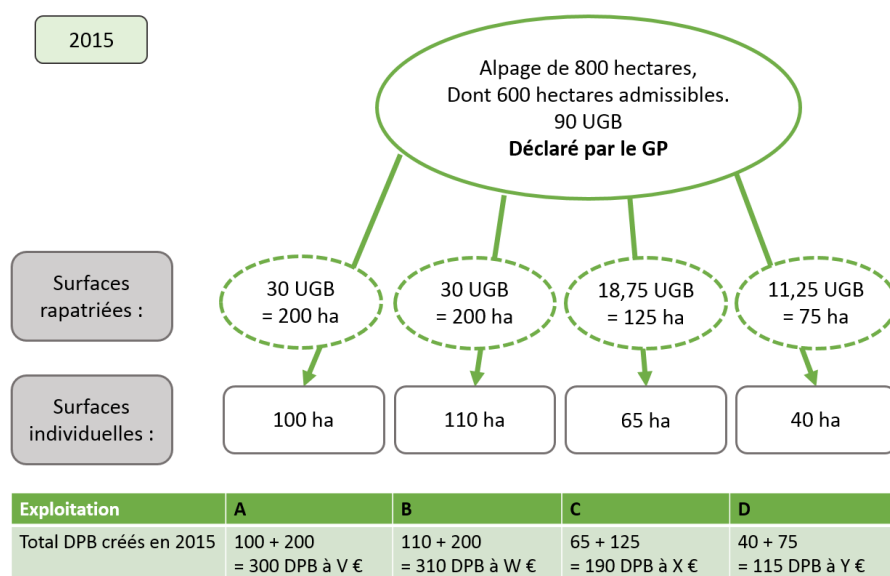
2015

Alpage de 800 hectares,
Dont 600 hectares admissibles.
90 UGB
**Déclaré par le GP**

Surfaces rapatriées :

30 UGB
= 200 ha

30 UGB
= 200 ha

18,75 UGB
= 125 ha

11,25 UGB
= 75 ha

Surfaces individuelles :

100 ha

110 ha

65 ha

40 ha

| Exploitation | A | B | C | D |
|---|---|---|---|---|
| Total DPB créés en 2015 | 100 + 200 = 300 DPB à V € | 110 + 200 = 310 DPB à W € | 65 + 125 = 190 DPB à X € | 40 + 75 = 115 DPB à Y € |